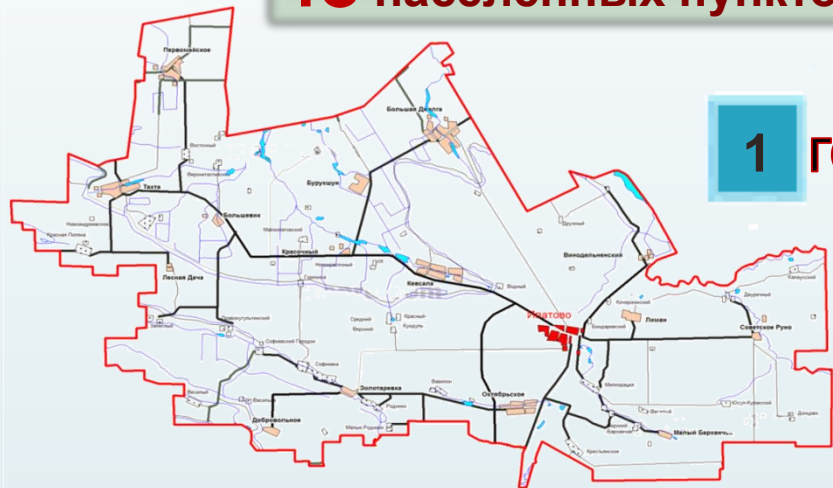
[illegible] населенных пункт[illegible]

1 го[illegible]

Первомайское
Большая Джалга
Тахта
Бурукшун
Большевик
Красочный
Кевсала
Винодельненский
Ипатово
Лиман
Советское Руно
Лесная Дача
Золотаревка
Октябрьское
Добровольное
Малый Барханчак
Красная Поляна
Софиевский Городок
Софиевка
Родники
Мелиорация
Дальний
Верхний